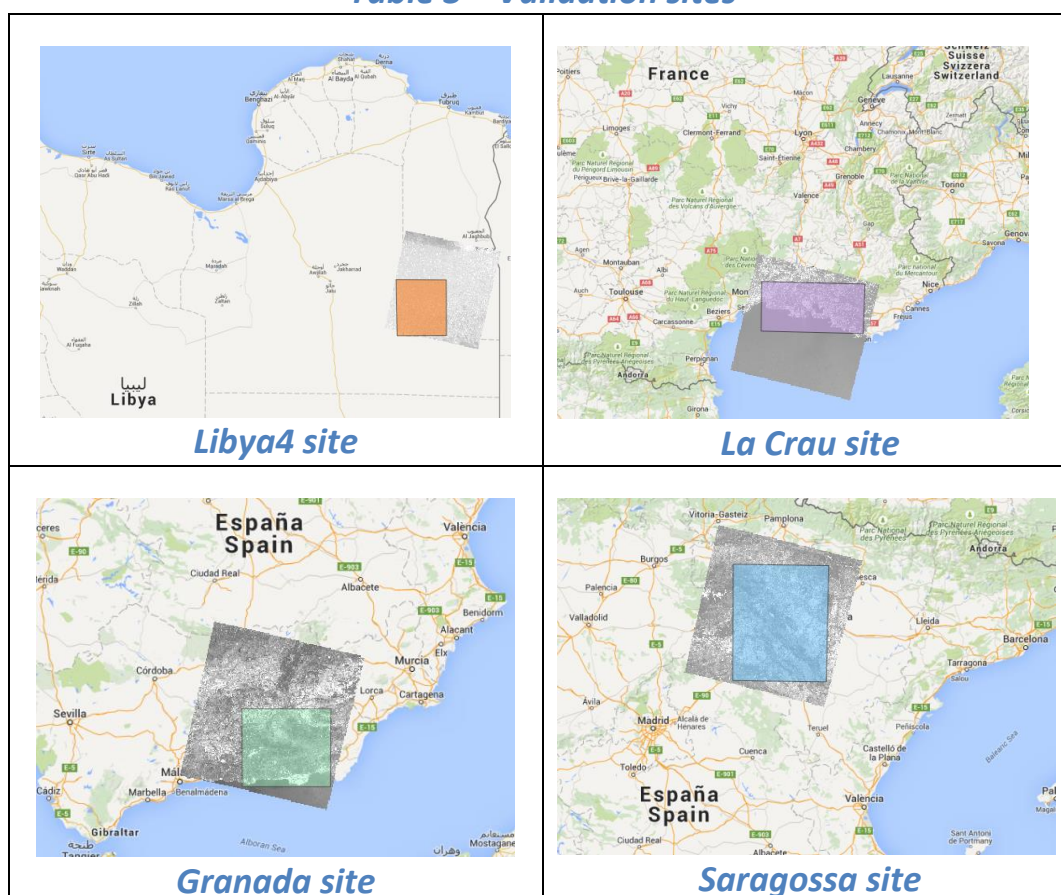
Table 5 – Validation sites

| | |
|---|---|
| Benghazi, Al Abyar, Al Bayda, Shahhat, Derna, Al Marj, Tubruq, Kambut, Suluq, Qaminis, Sirte, Ajdabiya, Marsa al Brega, Al Jaghbub, Jakharrad, Jalu, Maradah, Waddan, Al Fuqaha, Zillah, Libya | France, Poitiers, Limoges, Vichy, Clermont-Ferrand, Lyon, Geneve, Lausanne, Zermatt, Suisse Svizzera Switzerland, Annecy, Chambery, Grenoble, Saint-Etienne, Valence, Torino, Genova, Savona, Agen, Montauban, Albi, Toulouse, Auch, Carcassonne, Beziers, Nice, Cannes, Frejus, Perpignan, Andorra, Girona |
| Libya4 site | La Crau site |
| España Spain, Valencia, Ciudad Real, Albacete, Benidorm, Alacant, Elx, Murcia, Córdoba, Lorca, Cartagena, Sevilla, Málaga, Marbella, Benalmádena, Cádiz, Gibraltar, Alboran Sea, Mostaganem | Vitoria-Gasteiz, Pamplona, Burgos, Palencia, Valladolid, Andorra, Lleida, Barcelona, Tarragona, Salou, Ávila, Madrid, Alcalá de Henares, Teruel, Cuenca, Peñíscola, Castelló de la Plana, Toledo, España Spain, Valencia, Ciudad Real, Albacete, Balearic Sea, Sant Antoni de Portmany |
| Granada site | Saragossa site |